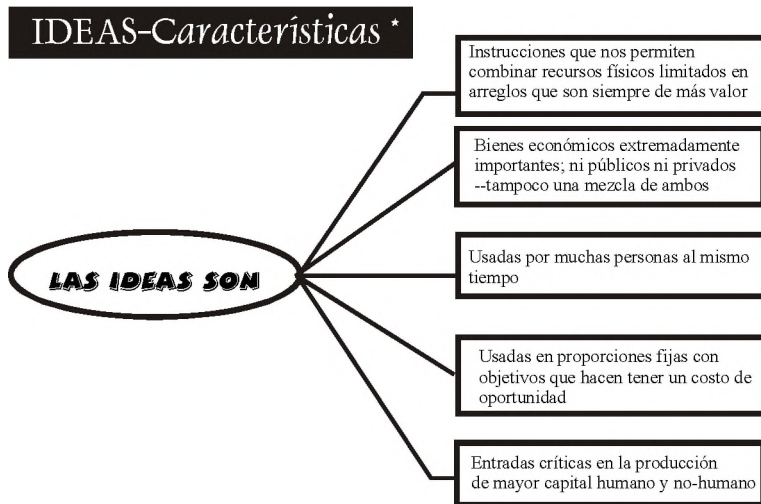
IDEAS-Características *

LAS IDEAS SON

Instrucciones que nos permiten combinar recursos físicos limitados en arreglos que son siempre de más valor

Bienes económicos extremadamente importantes; ni públicos ni privados --tampoco una mezcla de ambos

Usadas por muchas personas al mismo tiempo

Usadas en proporciones fijas con objetivos que hacen tener un costo de oportunidad

Entradas críticas en la producción de mayor capital humano y no-humano